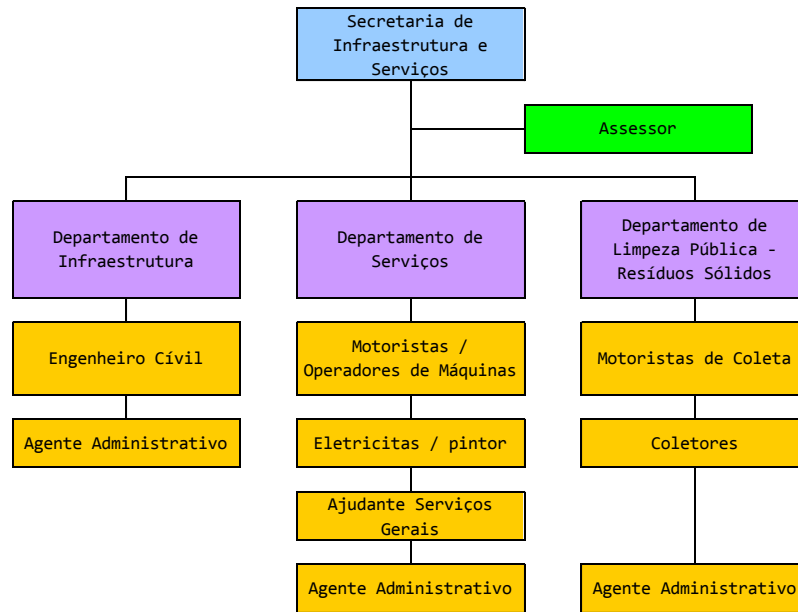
Secretaria de Infraestrutura e Serviços

Assessor

Departamento de Infraestrutura

Engenheiro Cívil

Agente Administrativo

Departamento de Serviços

Motoristas / Operadores de Máquinas

Eletricitas / pintor

Ajudante Serviços Gerais

Agente Administrativo

Departamento de Limpeza Pública - Resíduos Sólidos

Motoristas de Coleta

Coletores

Agente Administrativo